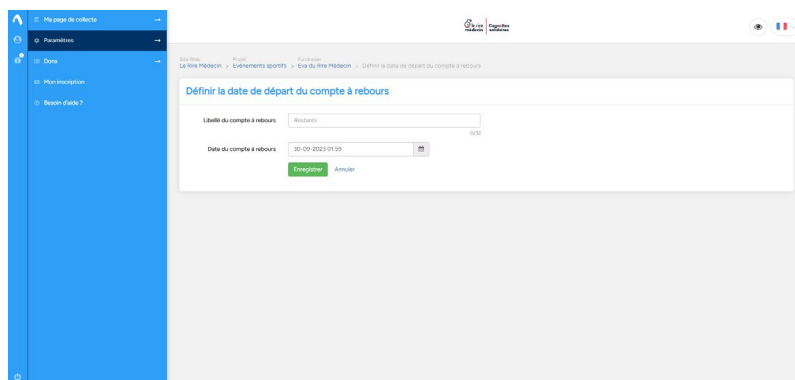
Ma page de collecte
Paramètres
Dons
Mon inscription
Besoin d'aide ?

le rire médecin | Capucine solidaires

Site Web Le Rire Médecin > Projet Evénements sportifs > Evénement Eva du Rire Médecin > Définir la date de départ du compte à rebours

Définir la date de départ du compte à rebours

Libellé du compte à rebours
Abstants
0/30

Date du compte à rebours
30-09-2023 01:55

Enregistrer Annuler